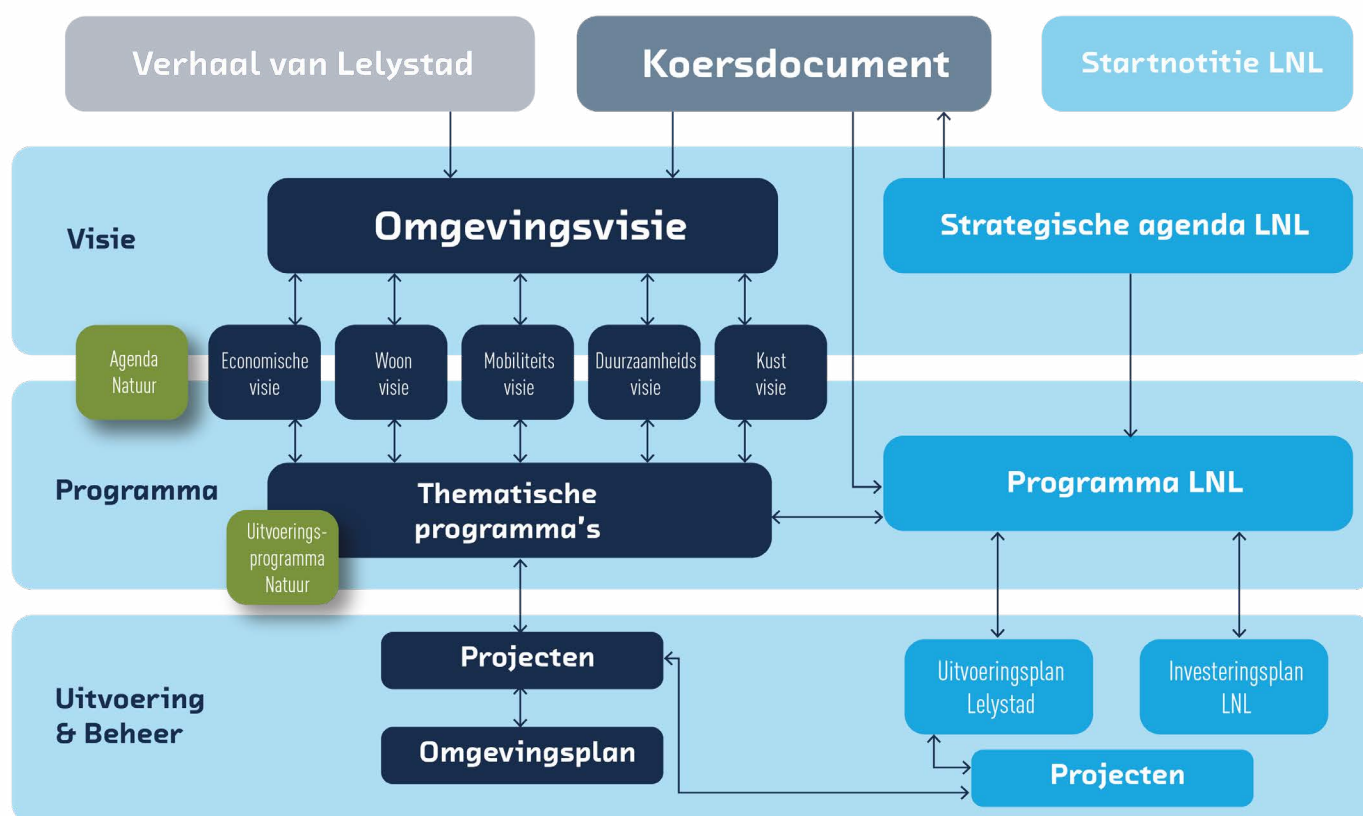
Verhaal van Lelystad

Koersdocument

Startnotitie LNL

Visie

Omgevingsvisie

Strategische agenda LNL

Agenda Natuur

Economische visie

Woon visie

Mobiliteits visie

Duurzaamheids visie

Kust visie

Programma

Thematische programma's

Programma LNL

Uitvoerings-programma Natuur

Uitvoering & Beheer

Projecten

Omgevingsplan

Uitvoeringsplan Lelystad

Investeringsplan LNL

Projecten